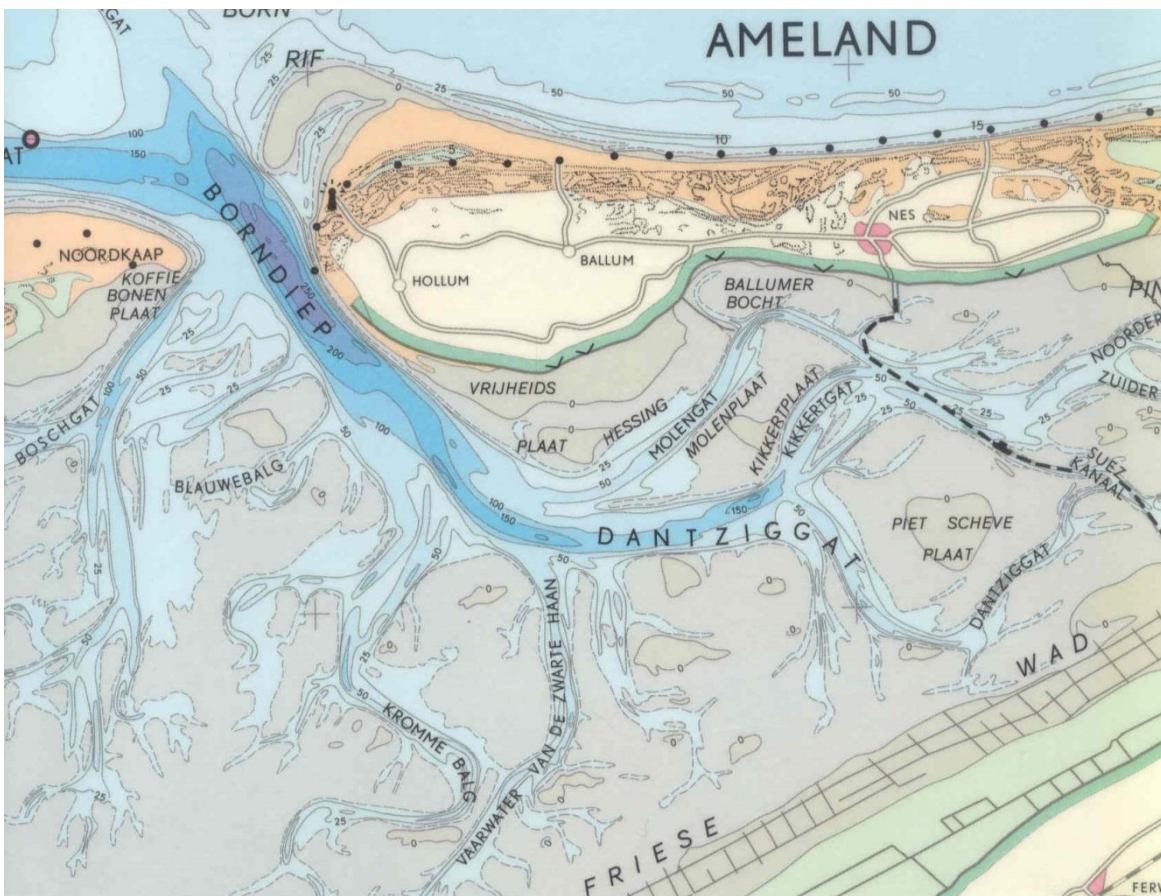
GAT
BORN
RIF
AMELAND
25
0
50
50
100
150
10
15
AT
5
BORNDIEP
NOORDKAAP
KOFFIE
BONEN
PLAAT
HOLLUM
BALLUM
NES
BALLUMER
BOCHT
PIN
NOORDER
ZUIDER
250
200
VRIJHEIDS
PLAAT
HESSING
MOLENGAT
MOLENPLAAT
KIKKERTPLAAT
KIKKERIGAT
SUEZ
KANAAL
BOSCHGAT
BLAUWEBALG
100
150
DANTZIGGAT
PIET SCHEVE
PLAAT
DANTZIGGAT
WAD
KROMME BALG
VAARWATER VAN DE ZWARTE HAAN
FRIESE
FERV